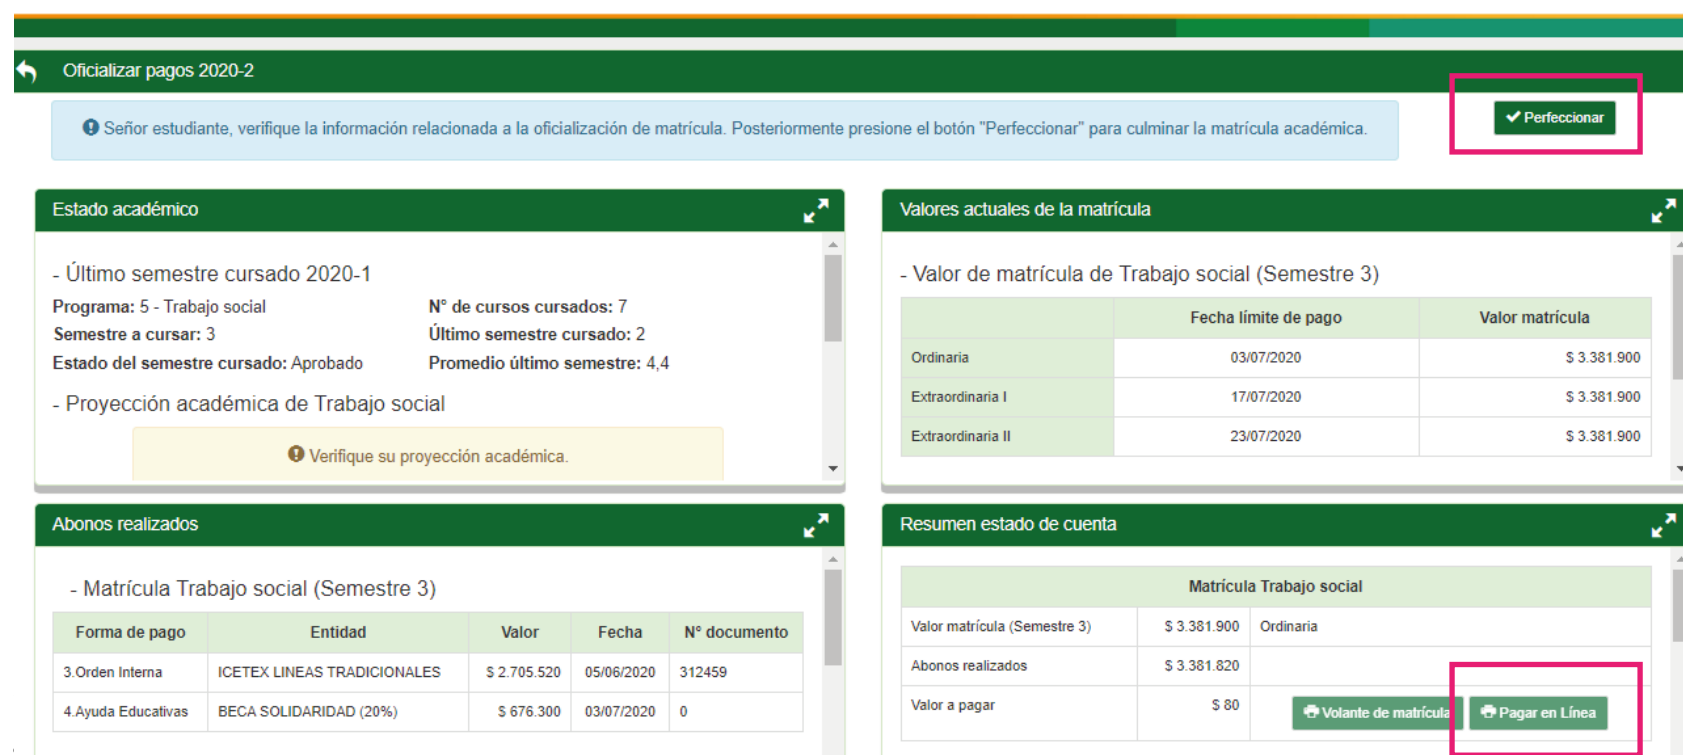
Oficializar pagos 2020-2

Señor estudiante, verifique la información relacionada a la oficialización de matrícula. Posteriormente presione el botón "Perfeccionar" para culminar la matrícula académica.

Perfeccionar

Estado académico

- Último semestre cursado 2020-1

Programa: 5 - Trabajo social
Semestre a cursar: 3
Estado del semestre cursado: Aprobado
N° de cursos cursados: 7
Último semestre cursado: 2
Promedio último semestre: 4,4

- Proyección académica de Trabajo social

Verifique su proyección académica.

Valores actuales de la matrícula

- Valor de matrícula de Trabajo social (Semestre 3)

| | Fecha límite de pago | Valor matrícula |
|---|---|---|
| Ordinaria | 03/07/2020 | $ 3.381.900 |
| Extraordinaria I | 17/07/2020 | $ 3.381.900 |
| Extraordinaria II | 23/07/2020 | $ 3.381.900 |

Abonos realizados

- Matrícula Trabajo social (Semestre 3)

| Forma de pago | Entidad | Valor | Fecha | N° documento |
|---|---|---|---|---|
| 3.Orden Interna | ICETEX LINEAS TRADICIONALES | $ 2.705.520 | 05/06/2020 | 312459 |
| 4.Ayuda Educativas | BECA SOLIDARIDAD (20%) | $ 676.300 | 03/07/2020 | 0 |

Resumen estado de cuenta

| Matrícula Trabajo social | | |
|---|---|---|
| Valor matrícula (Semestre 3) | $ 3.381.900 | Ordinaria |
| Abonos realizados | $ 3.381.820 | |
| Valor a pagar | $ 80 | Volante de matrícula Pagar en Línea |